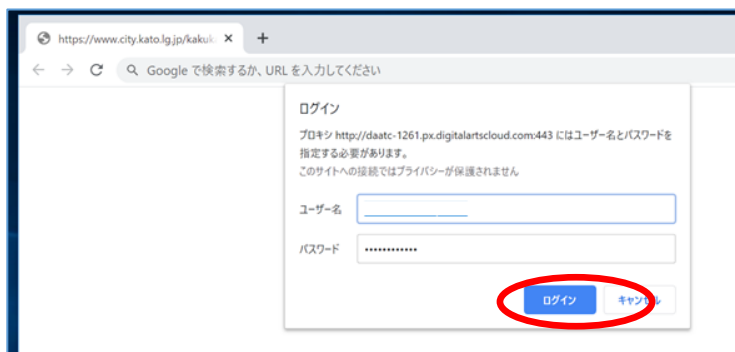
https://www.city.kato.lg.jp/kakuk ×
+
Google で検索するか、URL を入力してください

ログイン

プロキシ http://daatc-1261.px.digitalartscloud.com:443 にはユーザー名とパスワードを指定する必要があります。
このサイトへの接続ではプライバシーが保護されません

ユーザー名
パスワード ••••••••••••

ログイン
キャンセル